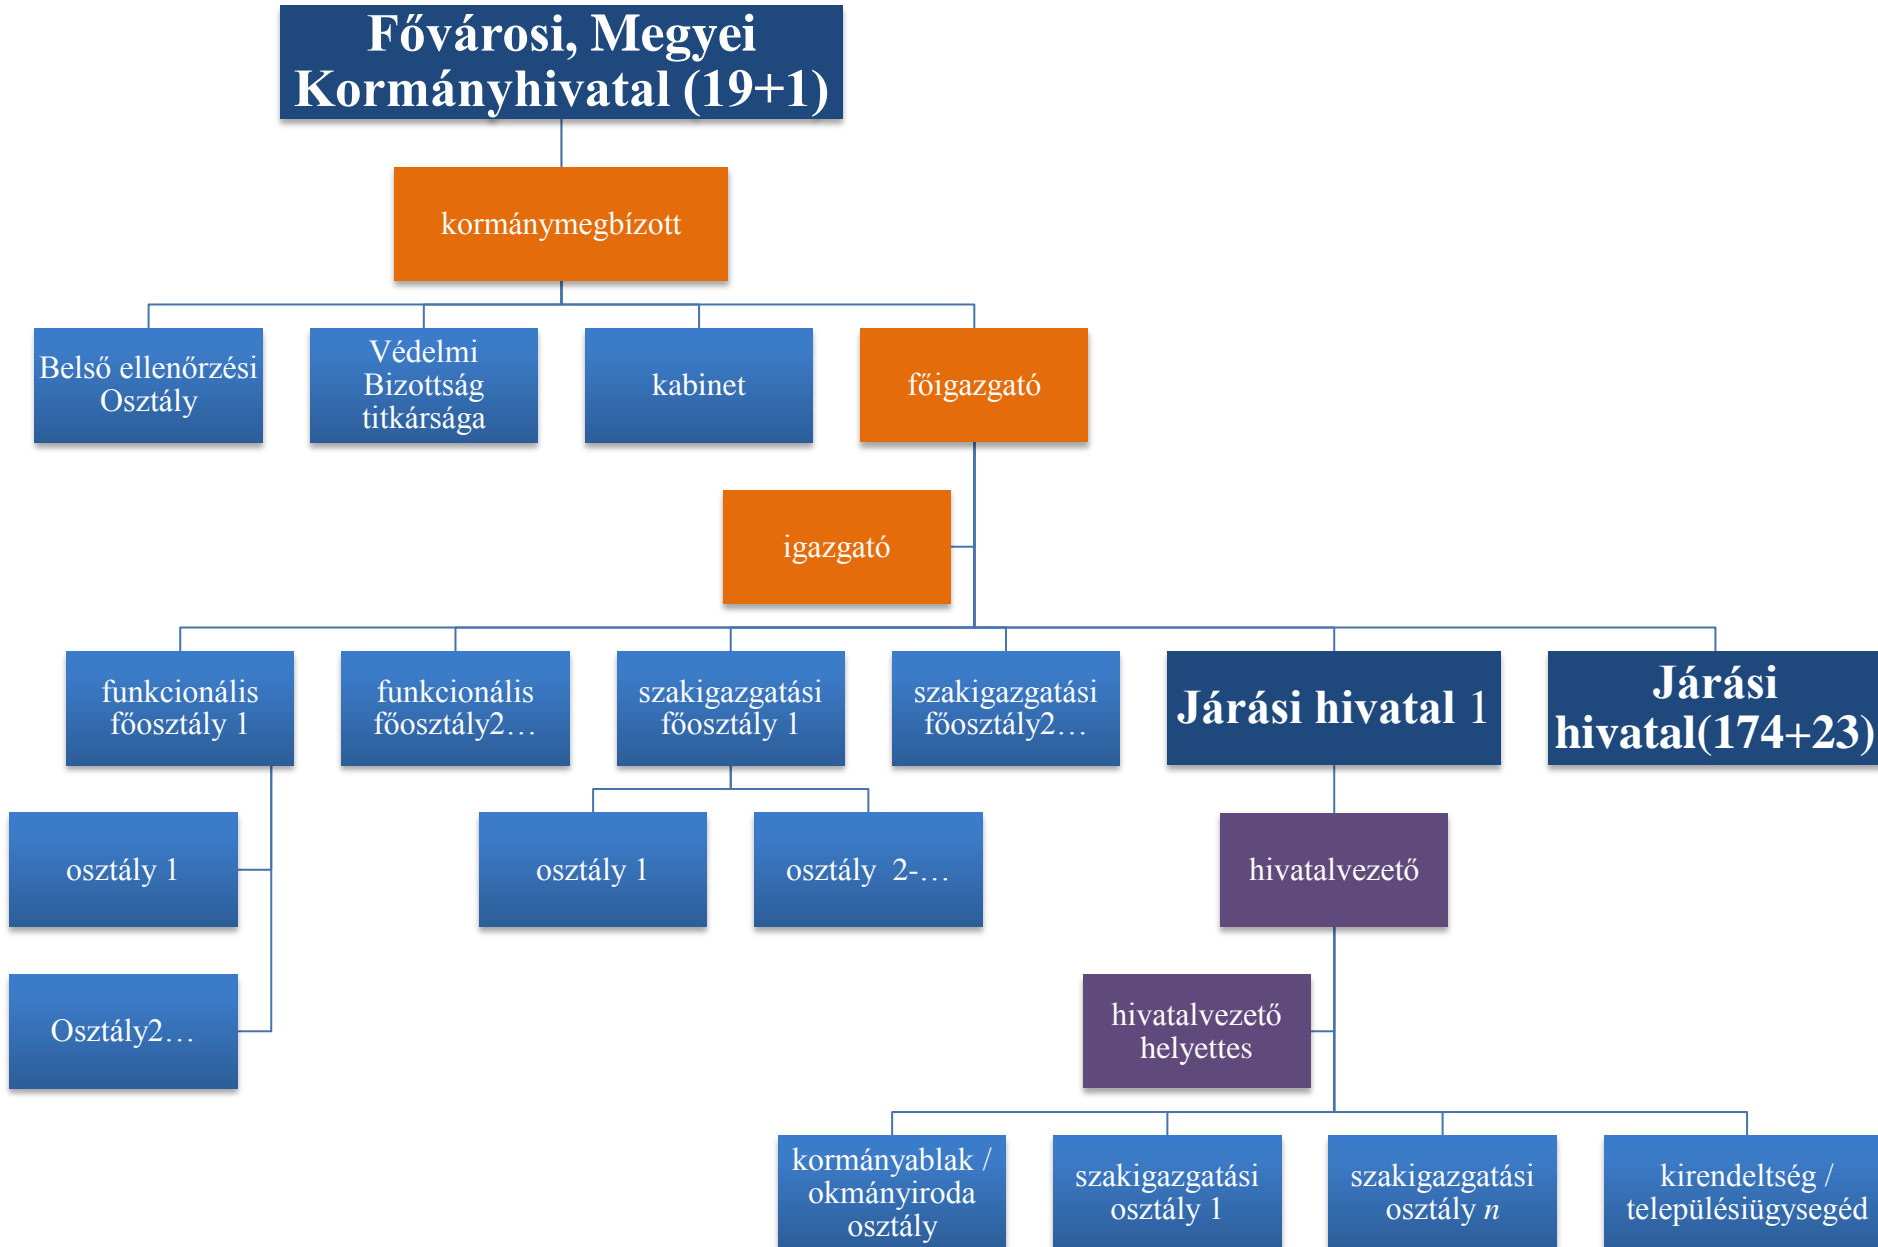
Fővárosi, Megyei Kormányhivatal (19+1)

kormánymegbízott

Belső ellenőrzési Osztály

Védelmi Bizottság titkársága

kabinet

főigazgató

igazgató

funkcionális főosztály 1

funkcionális főosztály2…

szakigazgatási főosztály 1

szakigazgatási főosztály2…

Járási hivatal 1

Járási hivatal(174+23)

osztály 1

Osztály2…

osztály 1

osztály 2-…

hivatalvezető

hivatalvezető helyettes

kormányablak / okmányiroda osztály

szakigazgatási osztály 1

szakigazgatási osztály $n$

kirendeltség / településiügysegéd